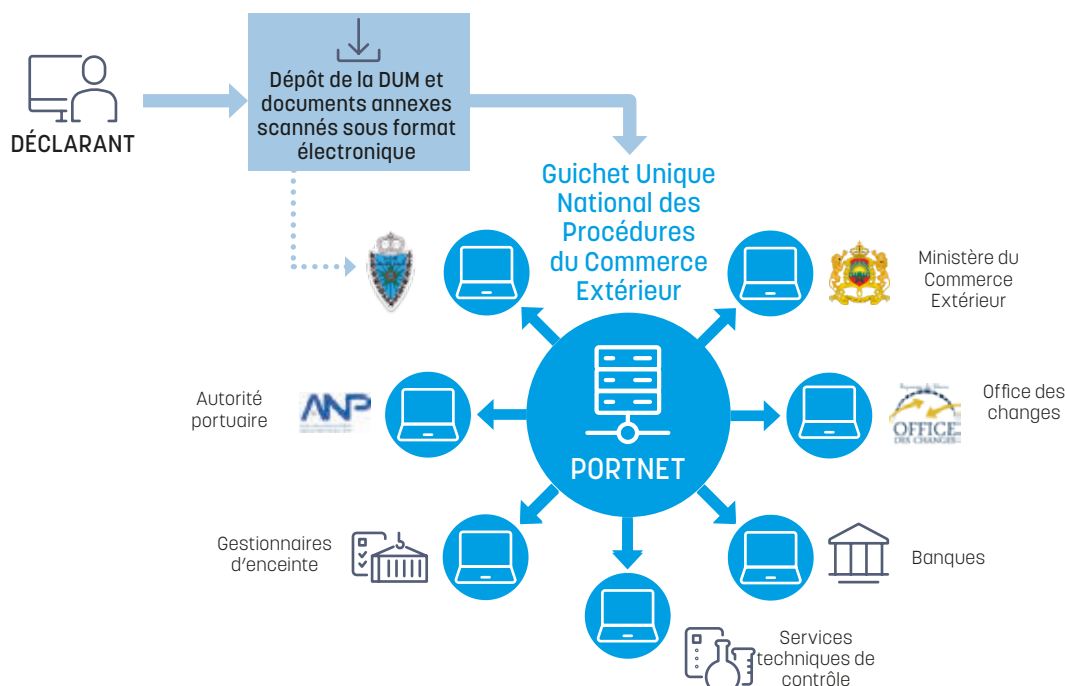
DÉCLARANT

Dépôt de la DUM et documents annexes scannés sous format électronique

Guichet Unique National des Procédures du Commerce Extérieur

Ministère du Commerce Extérieur

Autorité portuaire

ANP

PORTNET

Office des changes

OFFICE DES CHANGES

Gestionnaires d'enceinte

Banques

Services techniques de contrôle